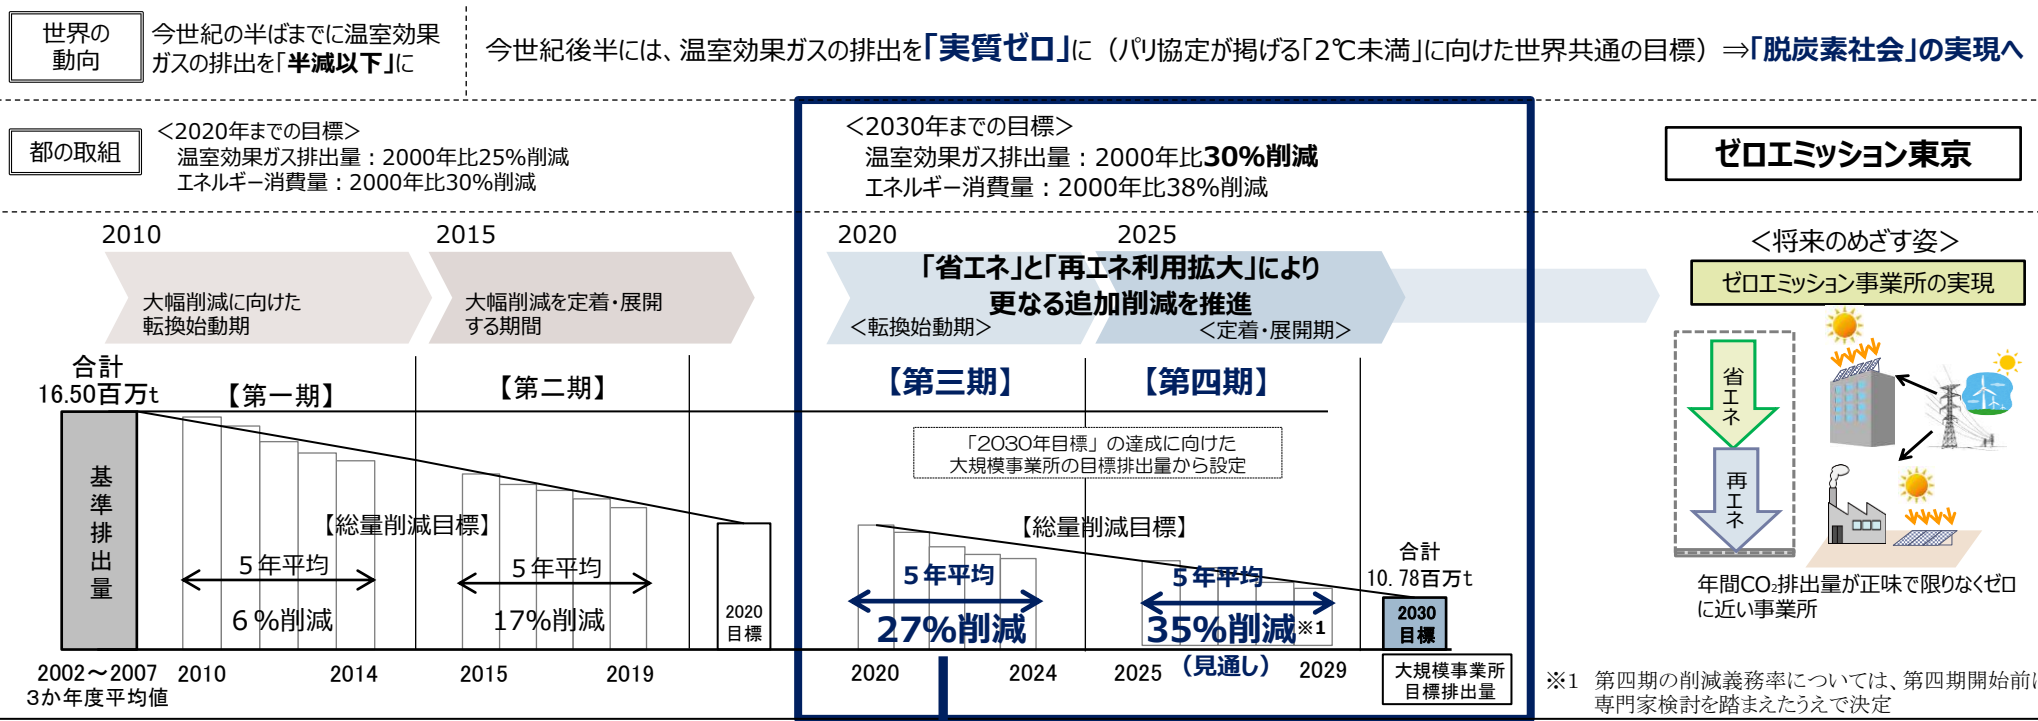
世界の動向

今世紀の半ばまでに温室効果ガスの排出を「半減以下」に

今世紀後半には、温室効果ガスの排出を「実質ゼロ」に（パリ協定が掲げる「2℃未満」に向けた世界共通の目標）⇒「脱炭素社会」の実現へ

都の取組

＜2020年までの目標＞
温室効果ガス排出量：2000年比25%削減
エネルギー消費量：2000年比30%削減

＜2030年までの目標＞
温室効果ガス排出量：2000年比30%削減
エネルギー消費量：2000年比38%削減

ゼロエミッション東京

2010

2015

2020

2025

大幅削減に向けた転換始動期

大幅削減を定着・展開する期間

「省エネ」と「再エネ利用拡大」により更なる追加削減を推進

＜転換始動期＞

＜定着・展開期＞

＜将来のめざす姿＞

ゼロエミッション事業所の実現

合計
16.50百万t

【第一期】

【第二期】

【第三期】

【第四期】

基準排出量

「2030年目標」の達成に向けた
大規模事業所の目標排出量から設定

【総量削減目標】

【総量削減目標】

5年平均
6%削減

5年平均
17%削減

5年平均
27%削減

5年平均
35%削減※1

2020
目標

合計
10. 78百万t

2030
目標

省エネ

再エネ

年間CO₂排出量が正味で限りなくゼロに近い事業所

2002～2007
3か年度平均値

2010

2014

2015

2019

2020

2024

2025

（見通し）

2029

大規模事業所
目標排出量

※1 第四期の削減義務率については、第四期開始前に専門家検討を踏まえたうえで決定